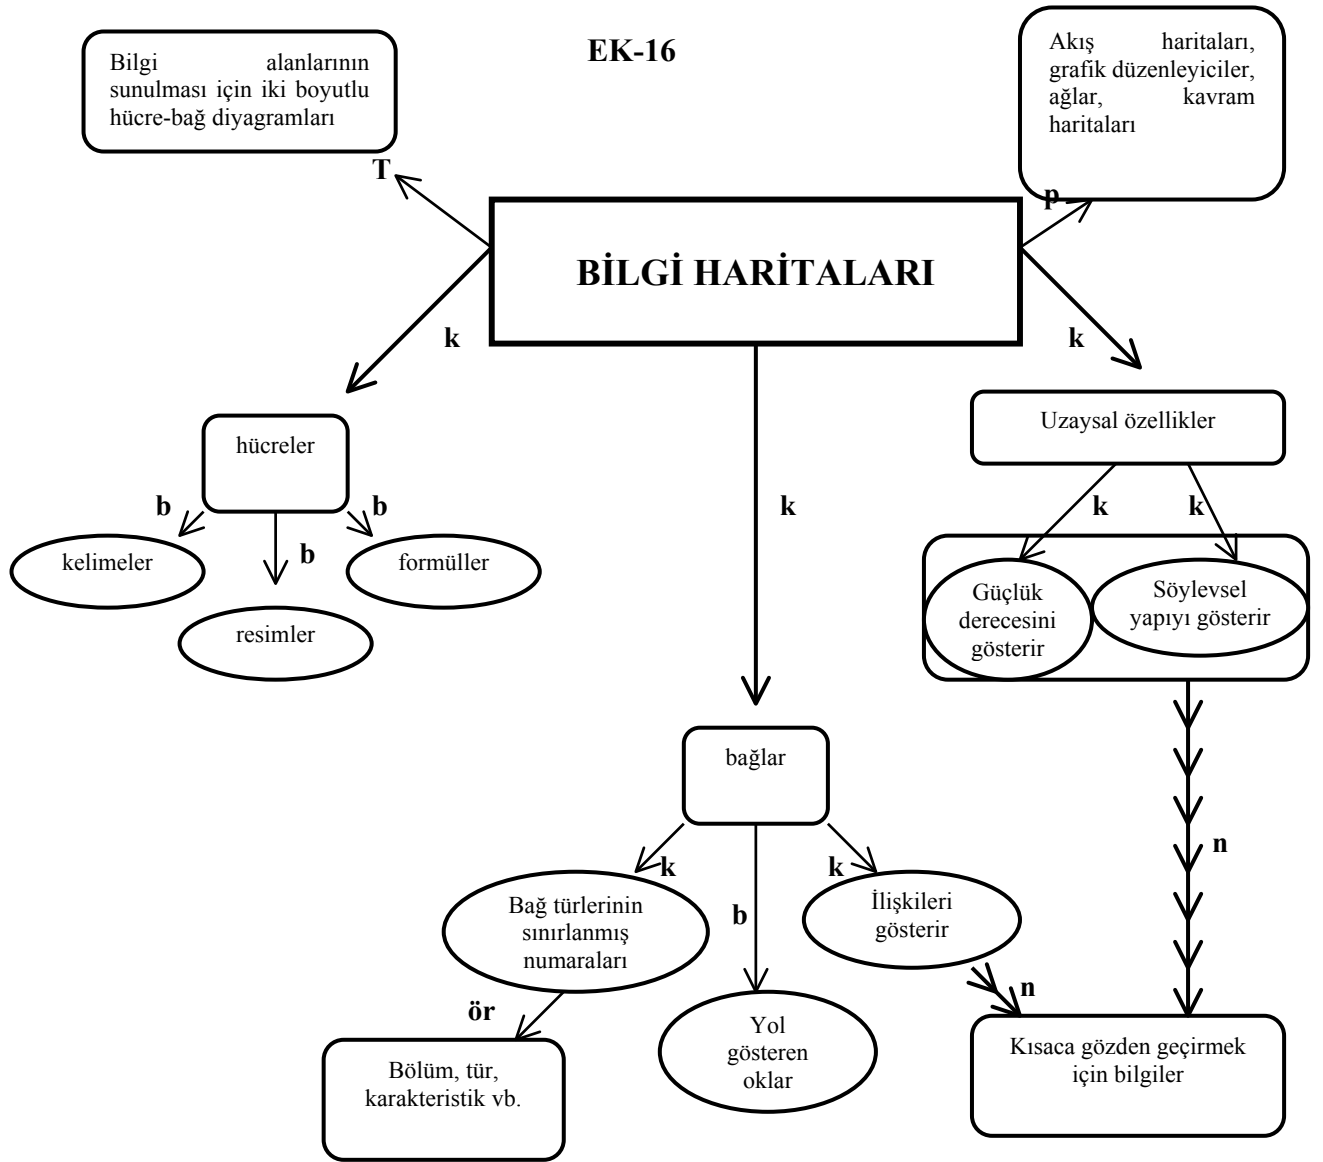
Bilgi alanlarının sunulması için iki boyutlu hücre-bağ diyagramları

EK-16

Akış haritaları, grafik düzenleyiciler, ağlar, kavram haritaları

T

p

BİLGİ HARİTALARI

k

k

k

hücreler

b

b

b

kelimeler

formüller

resimler

Uzaysal özellikler

k

k

Güçlük derecesini gösterir

Söylevsel yapıyı gösterir

n

bağlar

k

k

b

Bağ türlerinin sınırlanmış numaraları

İlişkileri gösterir

n

ör

Yol gösteren oklar

Bölüm, tür, karakteristik vb.

Kısaca gözden geçirmek için bilgiler